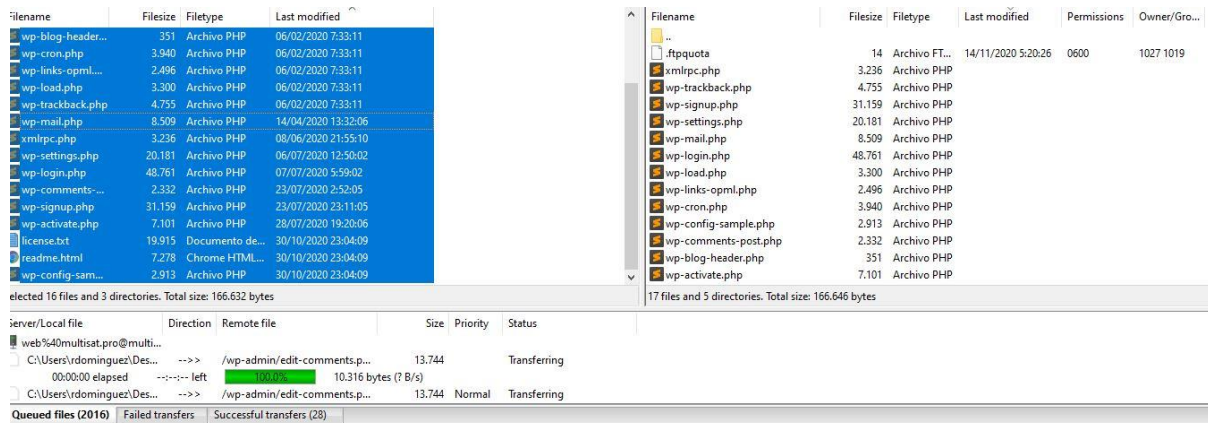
| Filename | Filesize | Filetype | Last modified |
|---|---|---|---|
| wp-blog-header... | 351 | Archivo PHP | 06/02/2020 7:33:11 |
| wp-cron.php | 3.940 | Archivo PHP | 06/02/2020 7:33:11 |
| wp-links-opml.... | 2.496 | Archivo PHP | 06/02/2020 7:33:11 |
| wp-load.php | 3.300 | Archivo PHP | 06/02/2020 7:33:11 |
| wp-trackback.php | 4.755 | Archivo PHP | 06/02/2020 7:33:11 |
| wp-mail.php | 8.509 | Archivo PHP | 14/04/2020 13:32:06 |
| xmlrpc.php | 3.236 | Archivo PHP | 08/06/2020 21:55:10 |
| wp-settings.php | 20.181 | Archivo PHP | 06/07/2020 12:50:02 |
| wp-login.php | 48.761 | Archivo PHP | 07/07/2020 5:59:02 |
| wp-comments-... | 2.332 | Archivo PHP | 23/07/2020 2:52:05 |
| wp-signup.php | 31.159 | Archivo PHP | 23/07/2020 23:11:05 |
| wp-activate.php | 7.101 | Archivo PHP | 28/07/2020 19:20:06 |
| license.txt | 19.915 | Documento de... | 30/10/2020 23:04:09 |
| readme.html | 7.278 | Chrome HTML... | 30/10/2020 23:04:09 |
| wp-config-sam... | 2.913 | Archivo PHP | 30/10/2020 23:04:09 |

elected 16 files and 3 directories. Total size: 166.632 bytes

| Filename | Filesize | Filetype | Last modified | Permissions | Owner/Gro... |
|---|---|---|---|---|---|
| .. | | | | | |
| .ftpquota | 14 | Archivo FT... | 14/11/2020 5:20:26 | 0600 | 1027 1019 |
| xmlrpc.php | 3.236 | Archivo PHP | | | |
| wp-trackback.php | 4.755 | Archivo PHP | | | |
| wp-signup.php | 31.159 | Archivo PHP | | | |
| wp-settings.php | 20.181 | Archivo PHP | | | |
| wp-mail.php | 8.509 | Archivo PHP | | | |
| wp-login.php | 48.761 | Archivo PHP | | | |
| wp-load.php | 3.300 | Archivo PHP | | | |
| wp-links-opml.php | 2.496 | Archivo PHP | | | |
| wp-cron.php | 3.940 | Archivo PHP | | | |
| wp-config-sample.php | 2.913 | Archivo PHP | | | |
| wp-comments-post.php | 2.332 | Archivo PHP | | | |
| wp-blog-header.php | 351 | Archivo PHP | | | |
| wp-activate.php | 7.101 | Archivo PHP | | | |

17 files and 5 directories. Total size: 166.646 bytes

| Server/Local file | Direction | Remote file | Size | Priority | Status |
|---|---|---|---|---|---|
| web%40multisat.pro@multi... | | | | | |
| C:\Users\rdominguez\Des... | -->> | /wp-admin/edit-comments.p... | 13.744 | | Transferring |
| 00:00:00 elapsed | --:--:-- left | 100.0% | 10.316 bytes (? B/s) | | |
| C:\Users\rdominguez\Des... | -->> | /wp-admin/edit-comments.p... | 13.744 | Normal | Transferring |

Queued files (2016) | Failed transfers | Successful transfers (28)